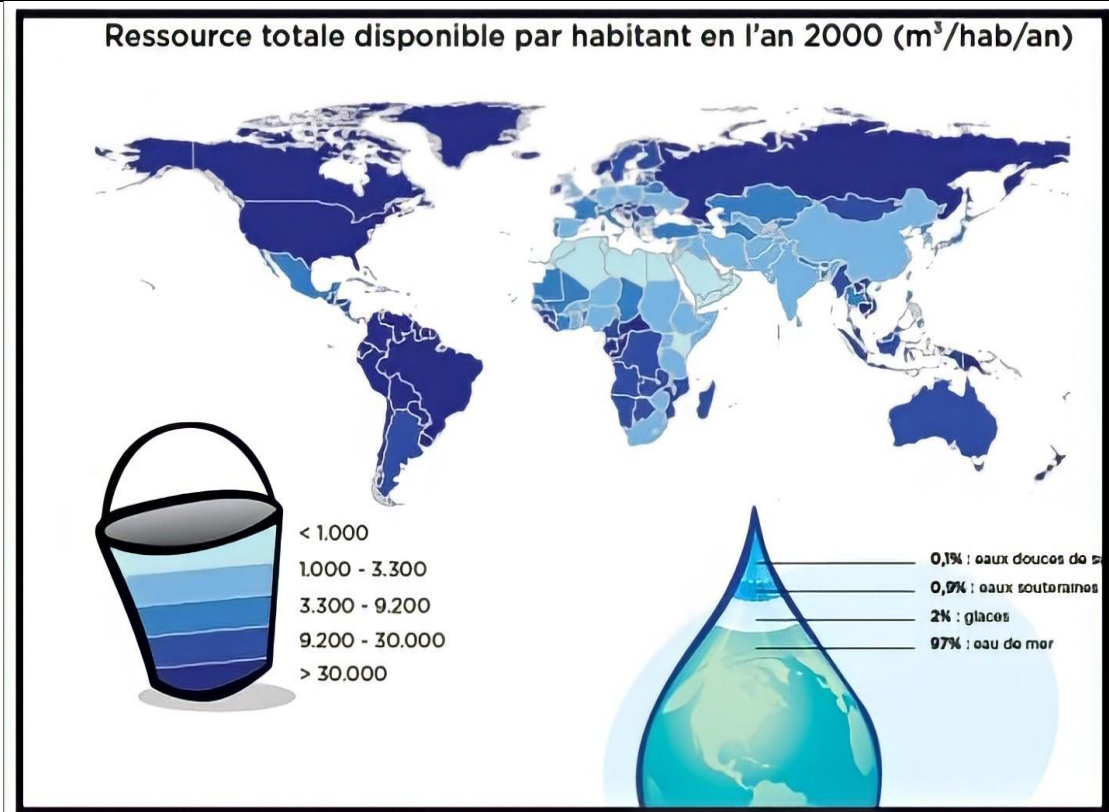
Ressource totale disponible par habitant en l'an 2000 ($m^3$/hab/an)

< 1.000
1.000 - 3.300
3.300 - 9.200
9.200 - 30.000
> 30.000

0,1% : eaux douces de s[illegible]
0,9% : eaux souterraines
2% : glaces
97% : eau de mer